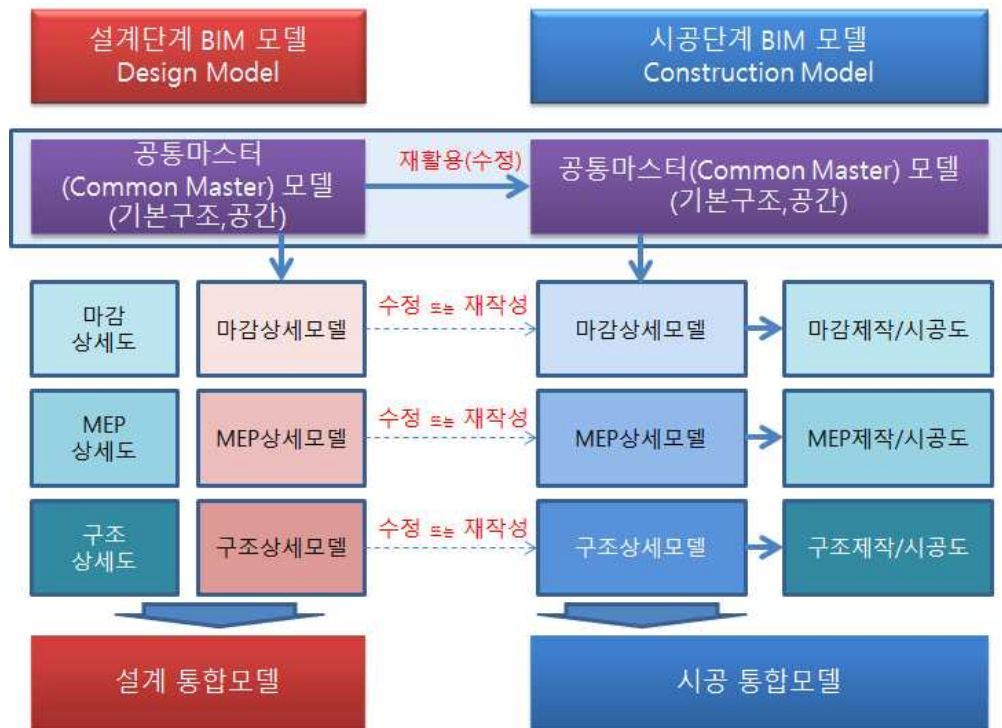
설계단계 BIM 모델
Design Model

시공단계 BIM 모델
Construction Model

공통마스터
(Common Master) 모델
(기본구조,공간)

재활용(수정)

공통마스터(Common Master) 모델
(기본구조,공간)

마감
상세도

마감상세모델

수정 또는 재작성

마감상세모델

마감제작/시공도

MEP
상세도

MEP상세모델

수정 또는 재작성

MEP상세모델

MEP제작/시공도

구조
상세도

구조상세모델

수정 또는 재작성

구조상세모델

구조제작/시공도

설계 통합모델

시공 통합모델